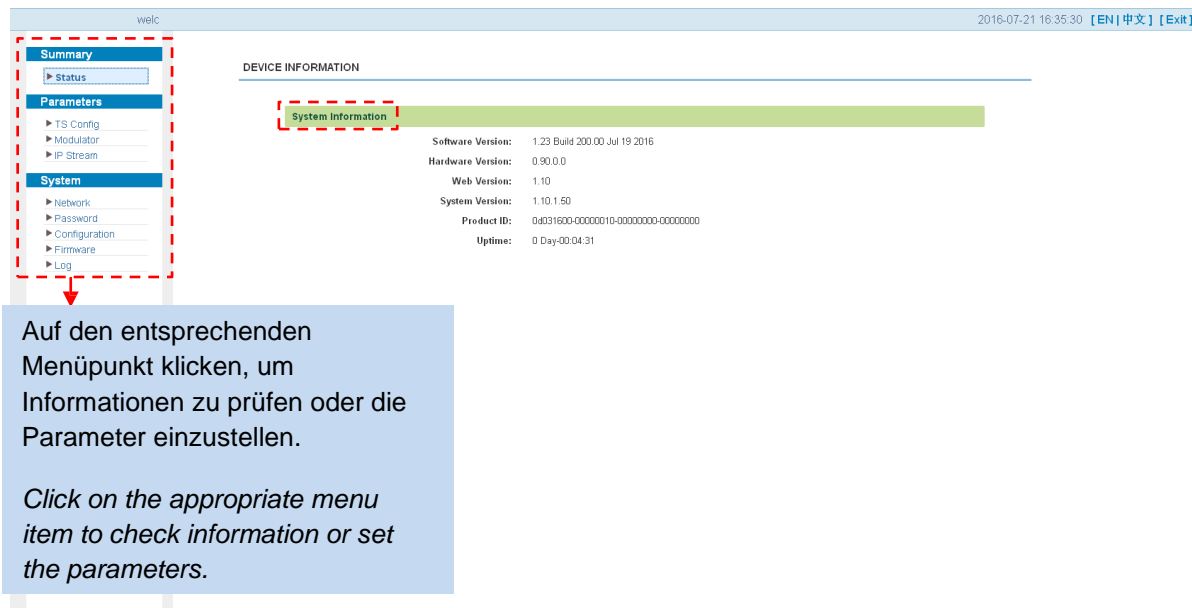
welc

2016-07-21 16:35:30 [ EN | 中文 ] [ Exit ]

Summary

▶ Status

Parameters

▶ TS Config
▶ Modulator
▶ IP Stream

System

▶ Network
▶ Password
▶ Configuration
▶ Firmware
▶ Log

DEVICE INFORMATION

System Information

| | |
|---|---|
| Software Version: | 1.23 Build 200.00 Jul 19 2016 |
| Hardware Version: | 0.90.0.0 |
| Web Version: | 1.10 |
| System Version: | 1.10.1.50 |
| Product ID: | 0d031600-00000010-00000000-00000000 |
| Uptime: | 0 Day-00:04:31 |

Auf den entsprechenden Menüpunkt klicken, um Informationen zu prüfen oder die Parameter einzustellen.

Click on the appropriate menu item to check information or set the parameters.